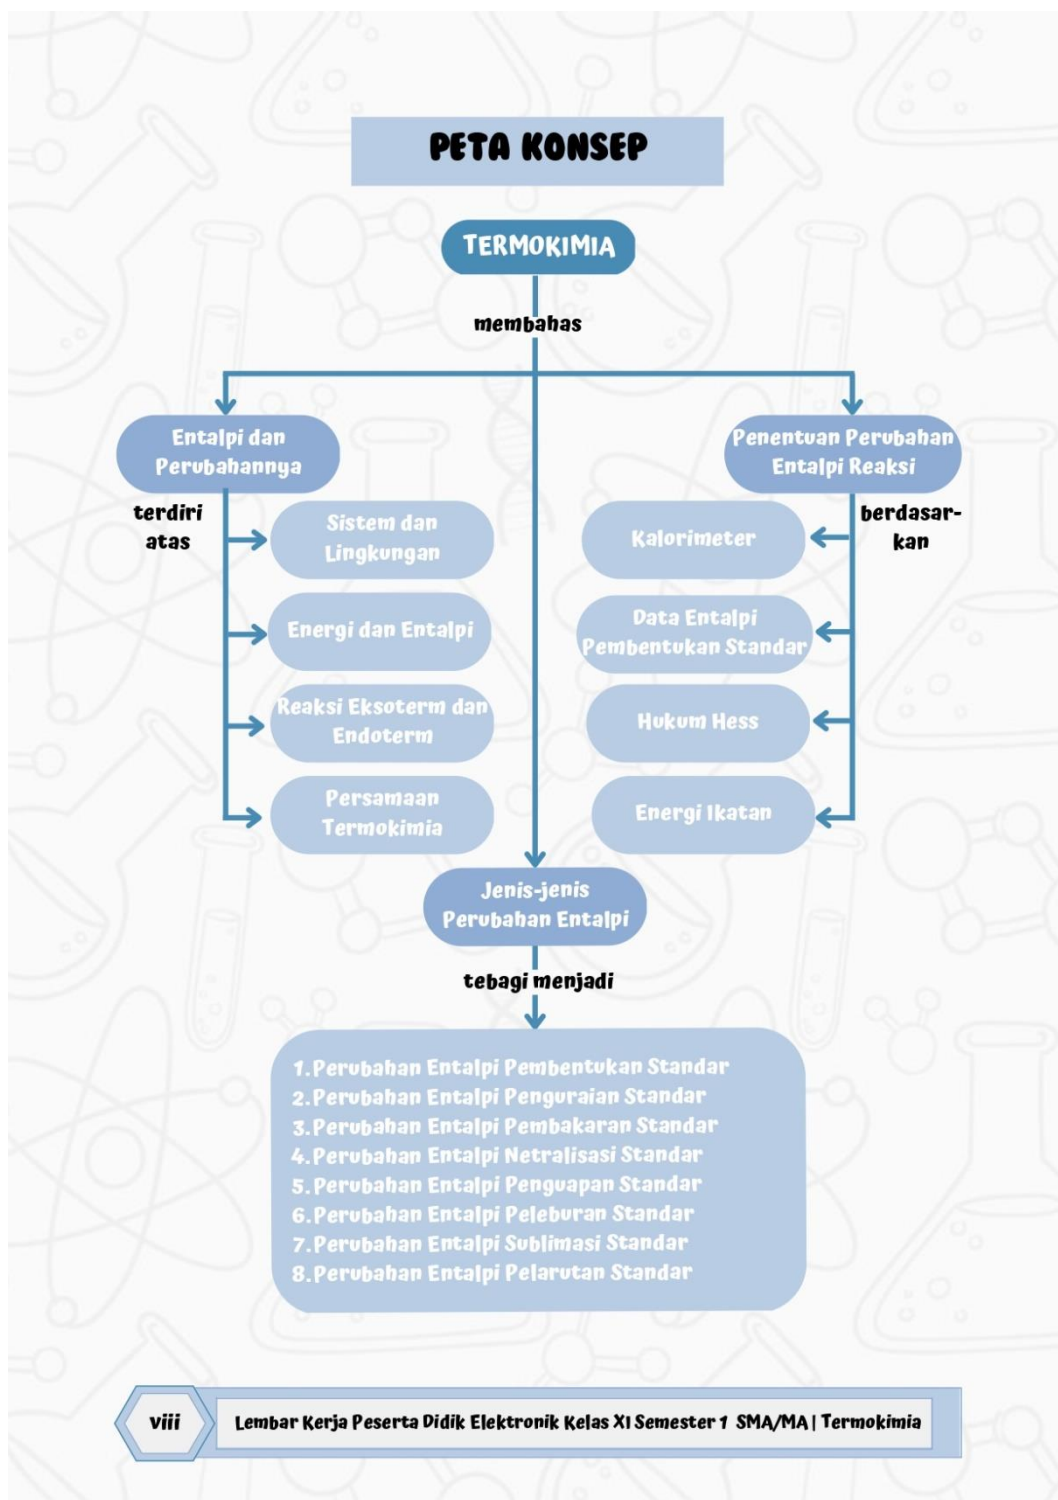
PETA KONSEP

TERMOKIMIA

membahas

Entalpi dan Perubahannya

terdiri atas

Sistem dan Lingkungan

Energi dan Entalpi

Reaksi Eksoterm dan Endoterm

Persamaan Termokimia

Penentuan Perubahan Entalpi Reaksi

berdasarkan

Kalorimeter

Data Entalpi Pembentukan Standar

Hukum Hess

Energi Ikatan

Jenis-jenis Perubahan Entalpi

tebagi menjadi

1. Perubahan Entalpi Pembentukan Standar
2. Perubahan Entalpi Penguraian Standar
3. Perubahan Entalpi Pembakaran Standar
4. Perubahan Entalpi Netralisasi Standar
5. Perubahan Entalpi Penguapan Standar
6. Perubahan Entalpi Peleburan Standar
7. Perubahan Entalpi Sublimasi Standar
8. Perubahan Entalpi Pelarutan Standar

viii

Lembar Kerja Peserta Didik Elektronik Kelas XI Semester 1 SMA/MA | Termokimia